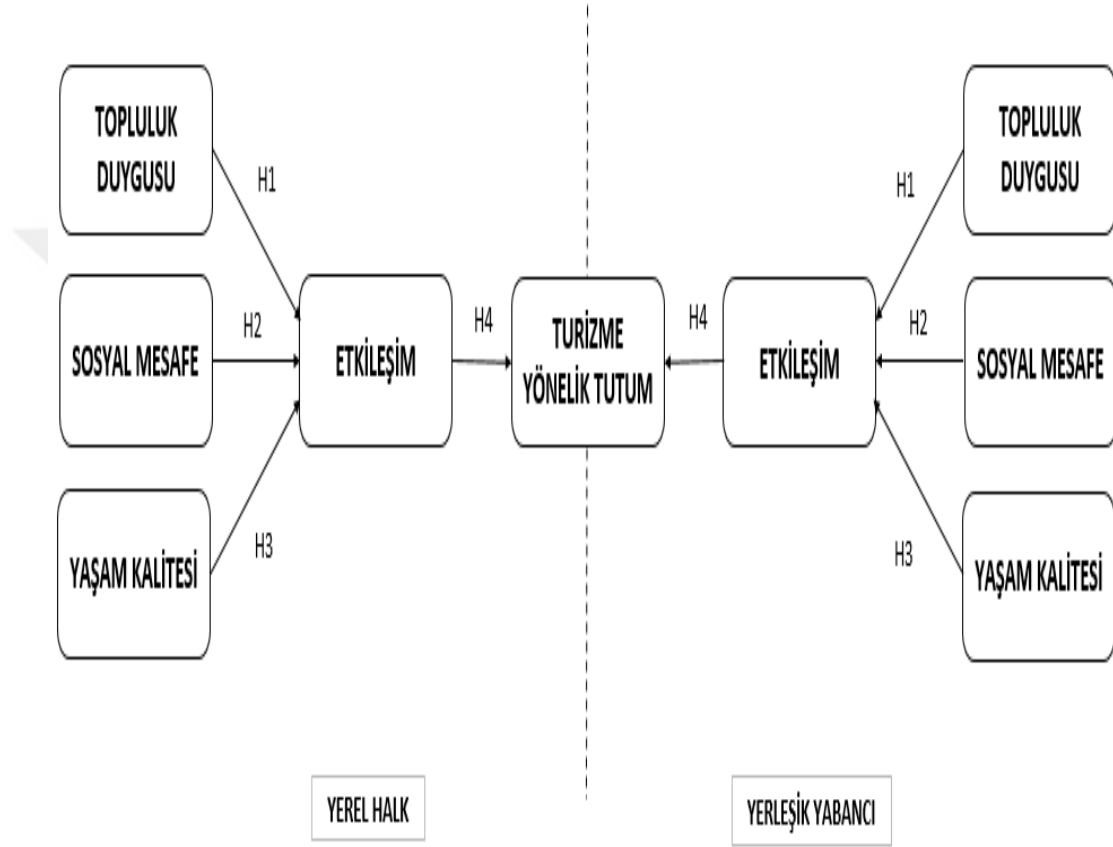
TOPLULUK DUYGUSU

H1

SOSYAL MESAFE

H2

ETKİLEŞİM

H4

TURİZME YÖNELİK TUTUM

H4

ETKİLEŞİM

H2

SOSYAL MESAFE

TOPLULUK DUYGUSU

H1

YAŞAM KALİTESİ

H3

H3

YAŞAM KALİTESİ

YEREL HALK

YERLEŞİK YABANCI